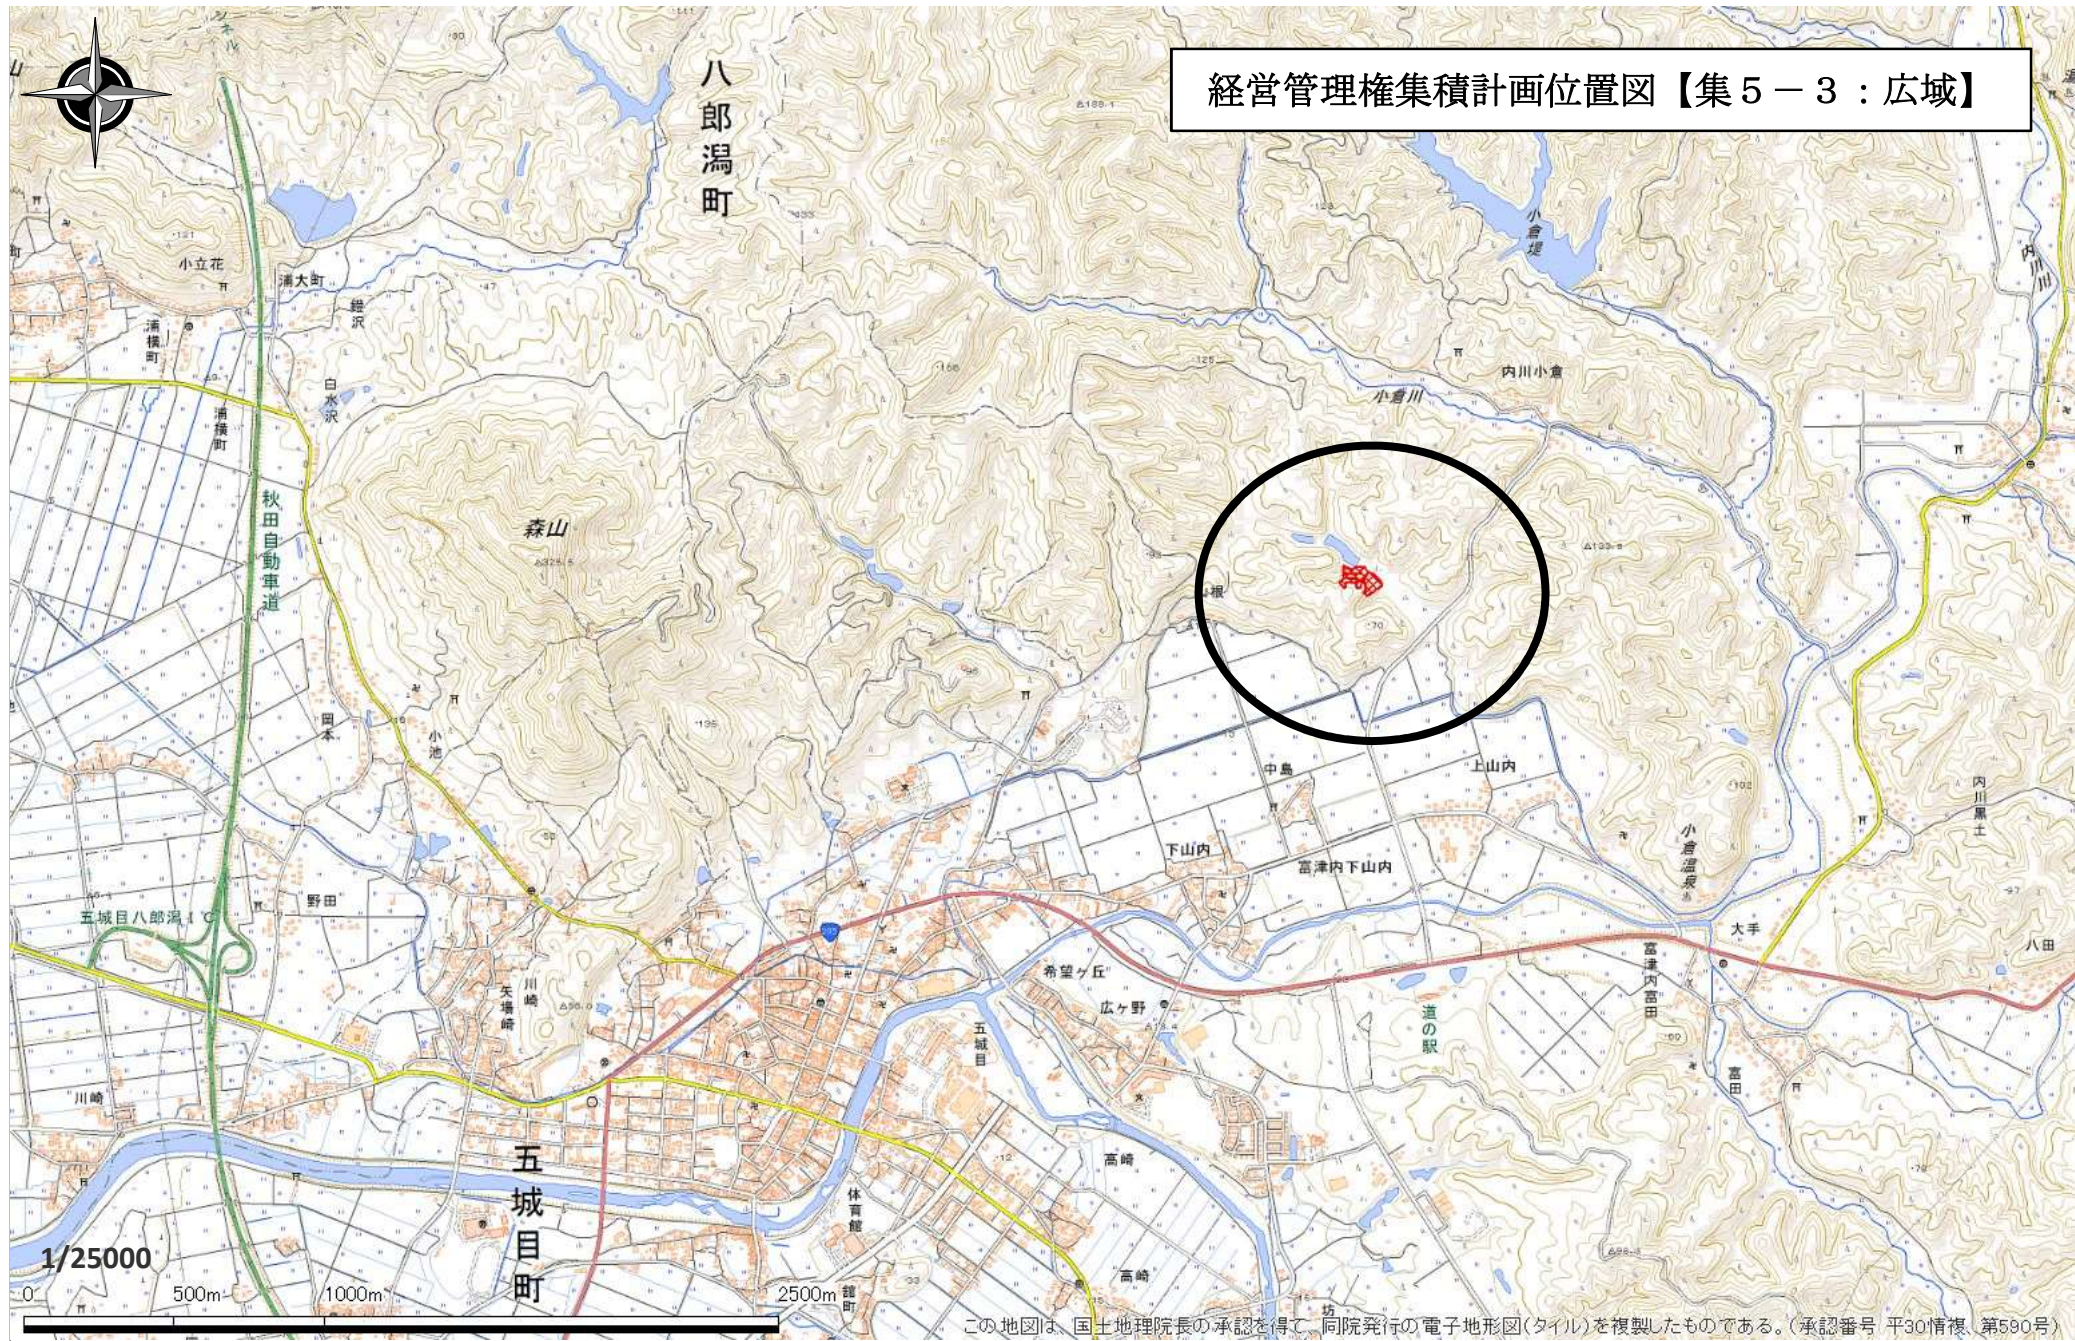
経営管理権集積計画位置図【集５－３：広域】

八郎潟町

小倉堤

内川川

小立花

浦大町

鑓沢

浦横町

白水沢

浦横町

内川小倉

小倉川

秋田自動車道

森山

岡本

小池

中島

上山内

下山内

富津内下山内

小倉温泉

内川黒土

野田

五城目八郎潟ＩＣ

川崎

矢場崎

希望ケ丘

広ケ野

五城目

道の駅

富津内富田

大手

八田

富田

川崎

五城目町

高崎

休育館

高崎

館町

1/25000

0

500m

1000m

2500m

この地図は、国土地理院長の承認を得て、同院発行の電子地形図(タイル)を複製したものである。(承認番号　平30情複、第590号)